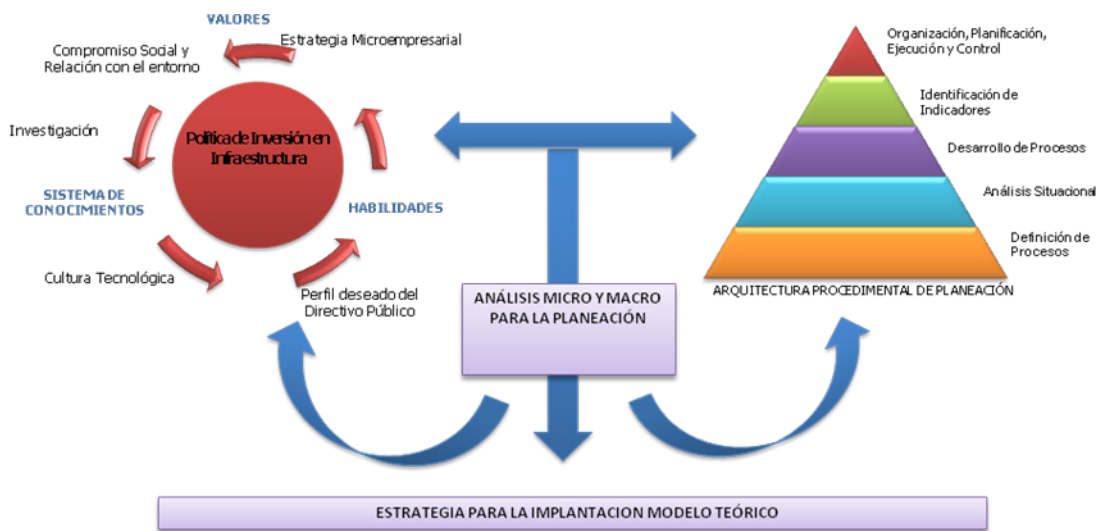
VALORES

Estrategia Microempresarial

Compromiso Social y Relación con el entorno

Investigación

Política de Inversión en Infraestructura

SISTEMA DE CONOCIMIENTOS

HABILIDADES

Cultura Tecnológica

Perfil deseado del Directivo Público

ANÁLISIS MICRO Y MACRO PARA LA PLANEACIÓN

Organización, Planificación, Ejecución y Control

Identificación de Indicadores

Desarrollo de Procesos

Análisis Situacional

Definición de Procesos

ARQUITECTURA PROCEDIMENTAL DE PLANEACIÓN

ESTRATEGIA PARA LA IMPLANTACION MODELO TEÓRICO